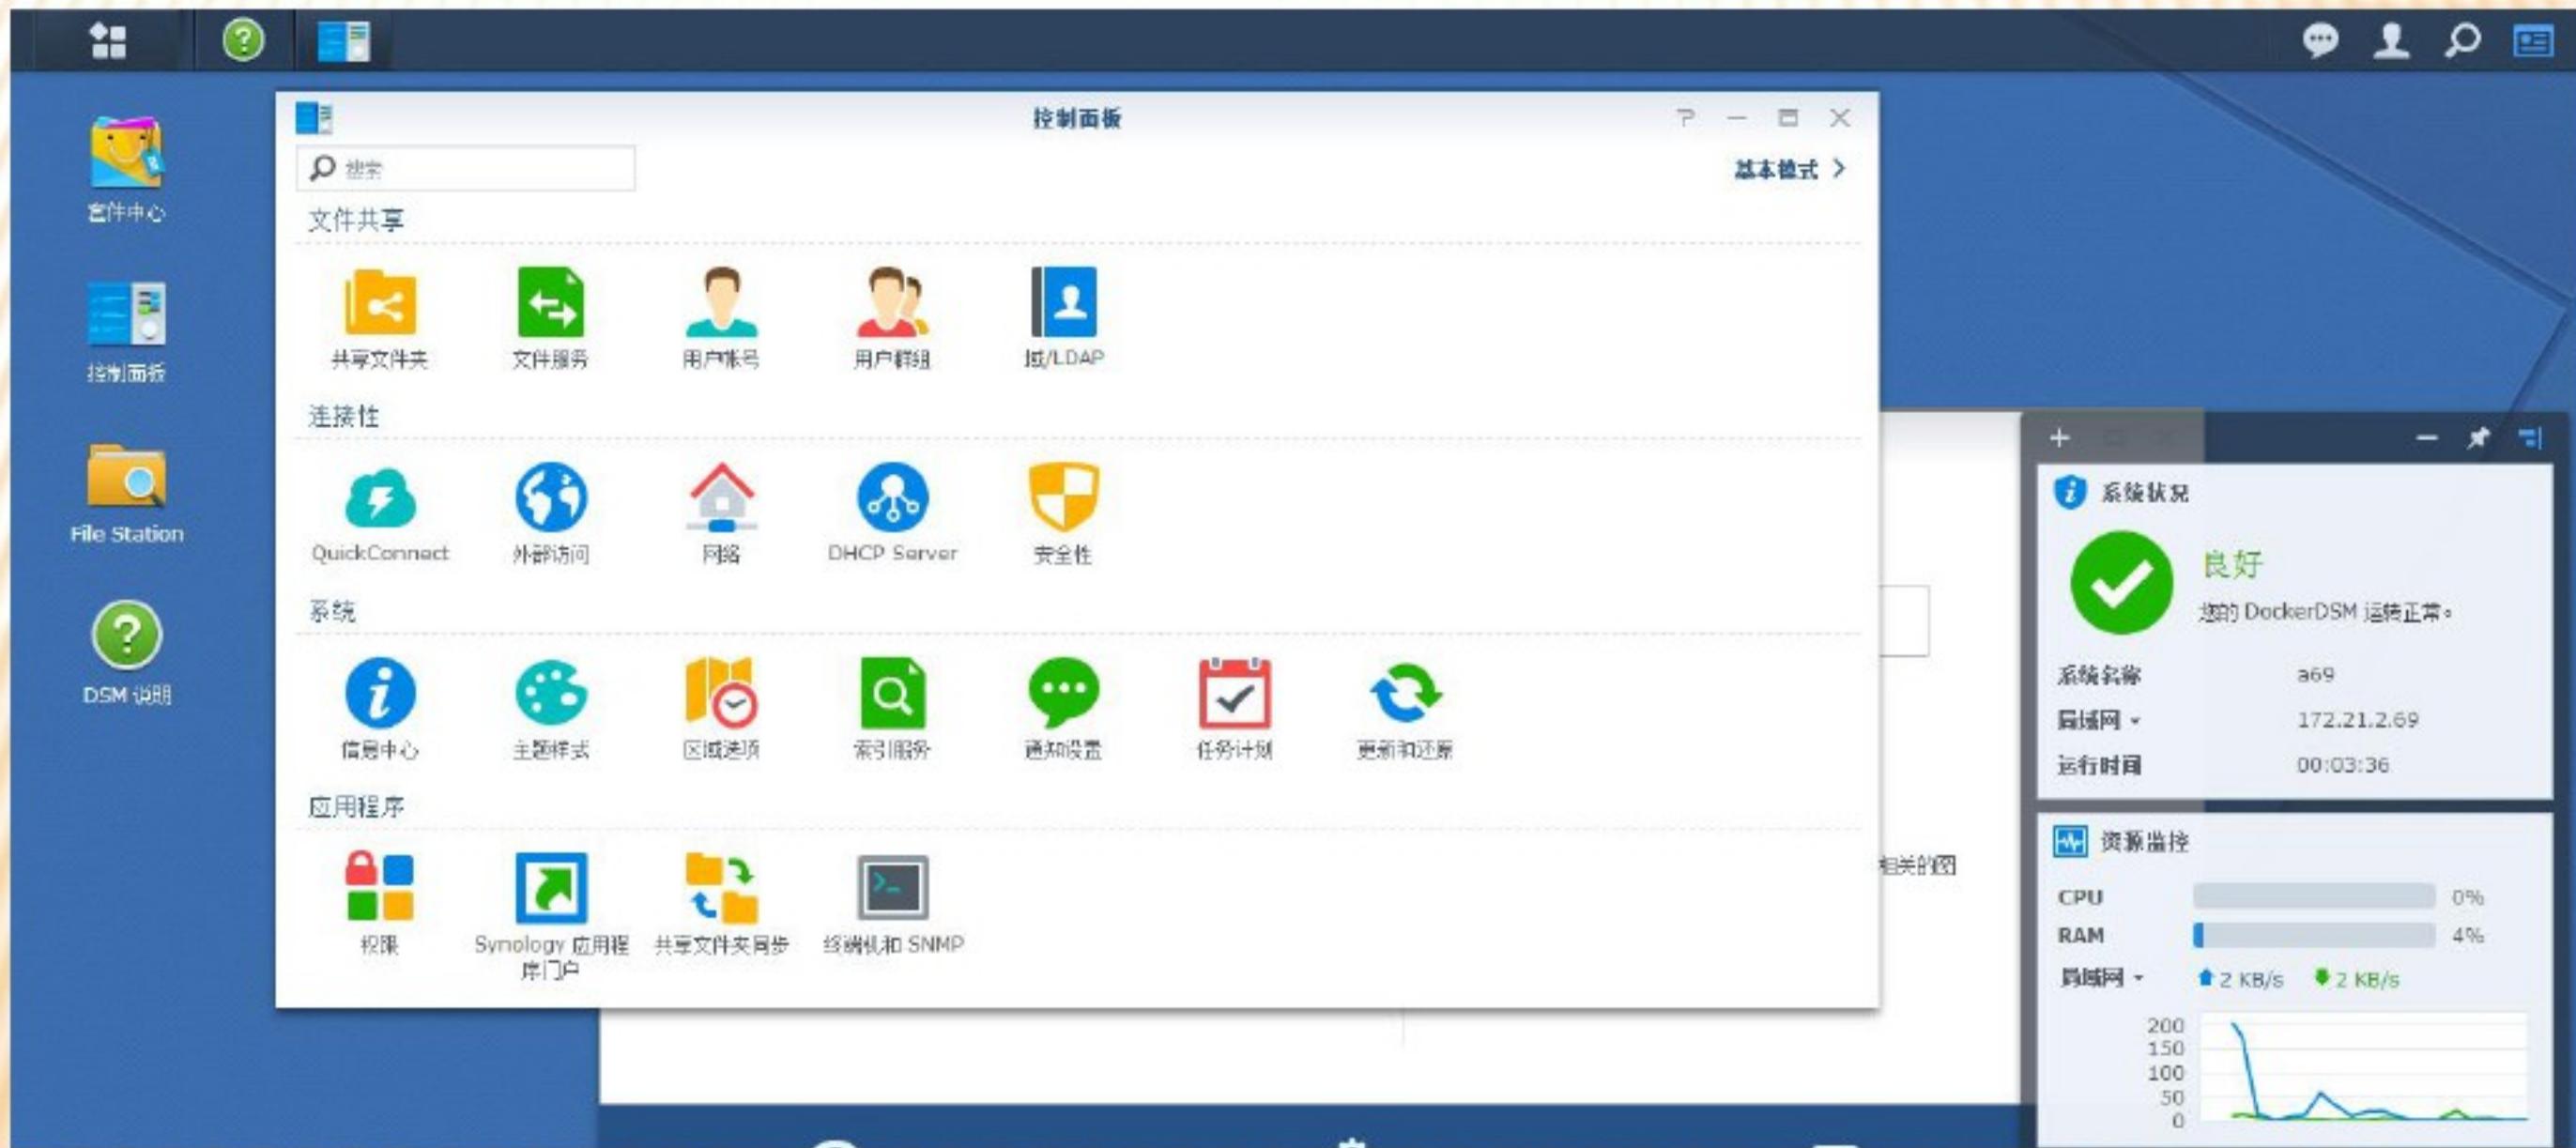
套件中心

控制面板

File Station

DSM 说明

控制面板

搜索

基本模式 >

文件共享

共享文件夹

文件服务

用户帐号

用户群组

域/LDAP

连接性

QuickConnect

外部访问

网络

DHCP Server

安全性

系统

信息中心

主题样式

区域选项

索引服务

通知设置

任务计划

更新和还原

应用程序

权限

Synology 应用程序门户

共享文件夹同步

终端机和 SNMP

相关的图

系统状况

良好

您的 DockerDSM 运转正常。

系统名称 a69

局域网 172.21.2.69

运行时间 00:03:36

资源监控

CPU 0%

RAM 4%

局域网 2 KB/s 2 KB/s

200
150
100
50
0